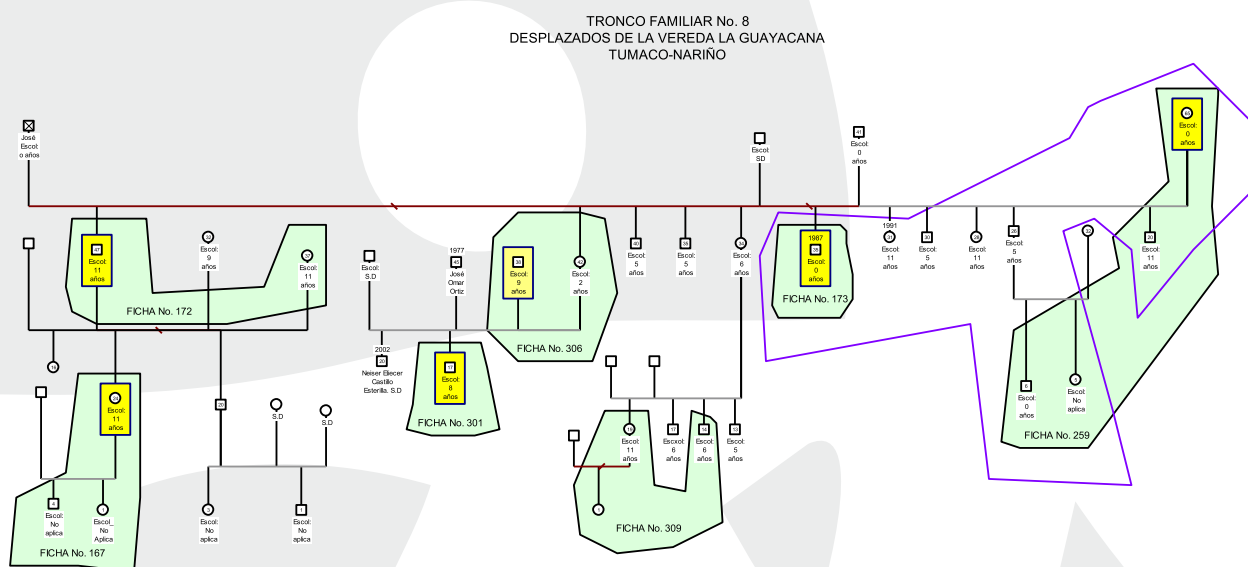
TRONCO FAMILIAR No. 8
DESPLAZADOS DE LA VEREDA LA GUAYACANA
TUMACO-NARIÑO

José
Escot:
o años

Escol:
SD

41
Escol:
0
años

62
Escol:
0
años

47
Escol:
11
años

Escol:
9
años

Escol:
11
años

FICHA No. 172

Escol:
S.D

1977
José
Omar
Ortiz

38
Escol:
9
años

Escol:
2
años

FICHA No. 306

Escol:
5
años

Escol:
5
años

Escol:
6
años

1987
Escol:
0
años

FICHA No. 173

1991
Escol:
11
años

Escol:
5
años

Escol:
11
años

Escol:
5
años

Escol:
11
años

2002
Neiser Eliecer
Castillo
Estenilla. S.D

Escol:
8
años

FICHA No. 301

Escol:
11
años

S.D

S.D

Escol:
11
años

Escxol:
6
años

Escol:
6
años

Escol:
5
años

FICHA No. 309

Escol:
0
años

Escol:
No
aplica

FICHA No. 259

Escol:
No
aplica

Escol_
No
Aplica

FICHA No. 167

Escol:
No
aplica

Escol:
No
aplica